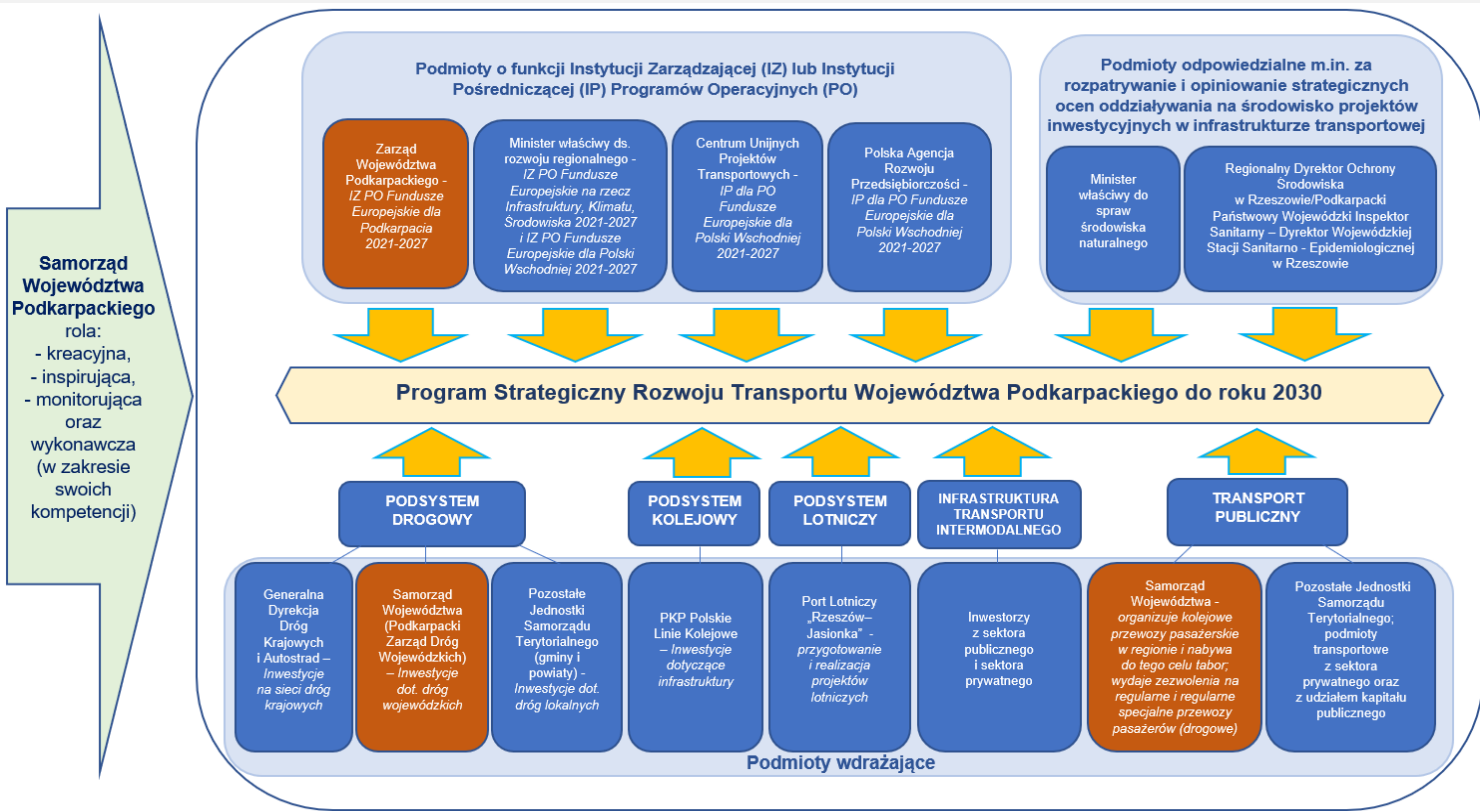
Samorząd Województwa Podkarpackiego
rola:
- kreacyjna,
- inspirująca,
- monitorująca oraz wykonawcza (w zakresie swoich kompetencji)

Podmioty o funkcji Instytucji Zarządzającej (IZ) lub Instytucji Pośredniczącej (IP) Programów Operacyjnych (PO)

Zarząd Województwa Podkarpackiego - IZ PO Fundusze Europejskie dla Podkarpacia 2021-2027

Minister właściwy ds. rozwoju regionalnego - IZ PO Fundusze Europejskie na rzecz Infrastruktury, Klimatu, Środowiska 2021-2027 i IZ PO Fundusze Europejskie dla Polski Wschodniej 2021-2027

Centrum Unijnych Projektów Transportowych - IP dla PO Fundusze Europejskie dla Polski Wschodniej 2021-2027

Polska Agencja Rozwoju Przedsiębiorczości - IP dla PO Fundusze Europejskie dla Polski Wschodniej 2021-2027

Podmioty odpowiedzialne m.in. za rozpatrywanie i opiniowanie strategicznych ocen oddziaływania na środowisko projektów inwestycyjnych w infrastrukturze transportowej

Minister właściwy do spraw środowiska naturalnego

Regionalny Dyrektor Ochrony Środowiska w Rzeszowie/Podkarpacki Państwowy Wojewódzki Inspektor Sanitarny – Dyrektor Wojewódzkiej Stacji Sanitarno - Epidemiologicznej w Rzeszowie

Program Strategiczny Rozwoju Transportu Województwa Podkarpackiego do roku 2030

PODSYSTEM DROGOWY

PODSYSTEM KOLEJOWY

PODSYSTEM LOTNICZY

INFRASTRUKTURA TRANSPORTU INTERMODALNEGO

TRANSPORT PUBLICZNY

Generalna Dyrekcja Dróg Krajowych i Autostrad – Inwestycje na sieci dróg krajowych

Samorząd Województwa (Podkarpacki Zarząd Dróg Wojewódzkich) – Inwestycje dot. dróg wojewódzkich

Pozostałe Jednostki Samorządu Terytorialnego (gminy i powiaty) - Inwestycje dot. dróg lokalnych

PKP Polskie Linie Kolejowe – Inwestycje dotyczące infrastruktury

Port Lotniczy „Rzeszów–Jasionka" - przygotowanie i realizacja projektów lotniczych

Inwestorzy z sektora publicznego i sektora prywatnego

Samorząd Województwa - organizuje kolejowe przewozy pasażerskie w regionie i nabywa do tego celu tabor; wydaje zezwolenia na regularne i regularne specjalne przewozy pasażerów (drogowe)

Pozostałe Jednostki Samorządu Terytorialnego; podmioty transportowe z sektora prywatnego oraz z udziałem kapitału publicznego

Podmioty wdrażające